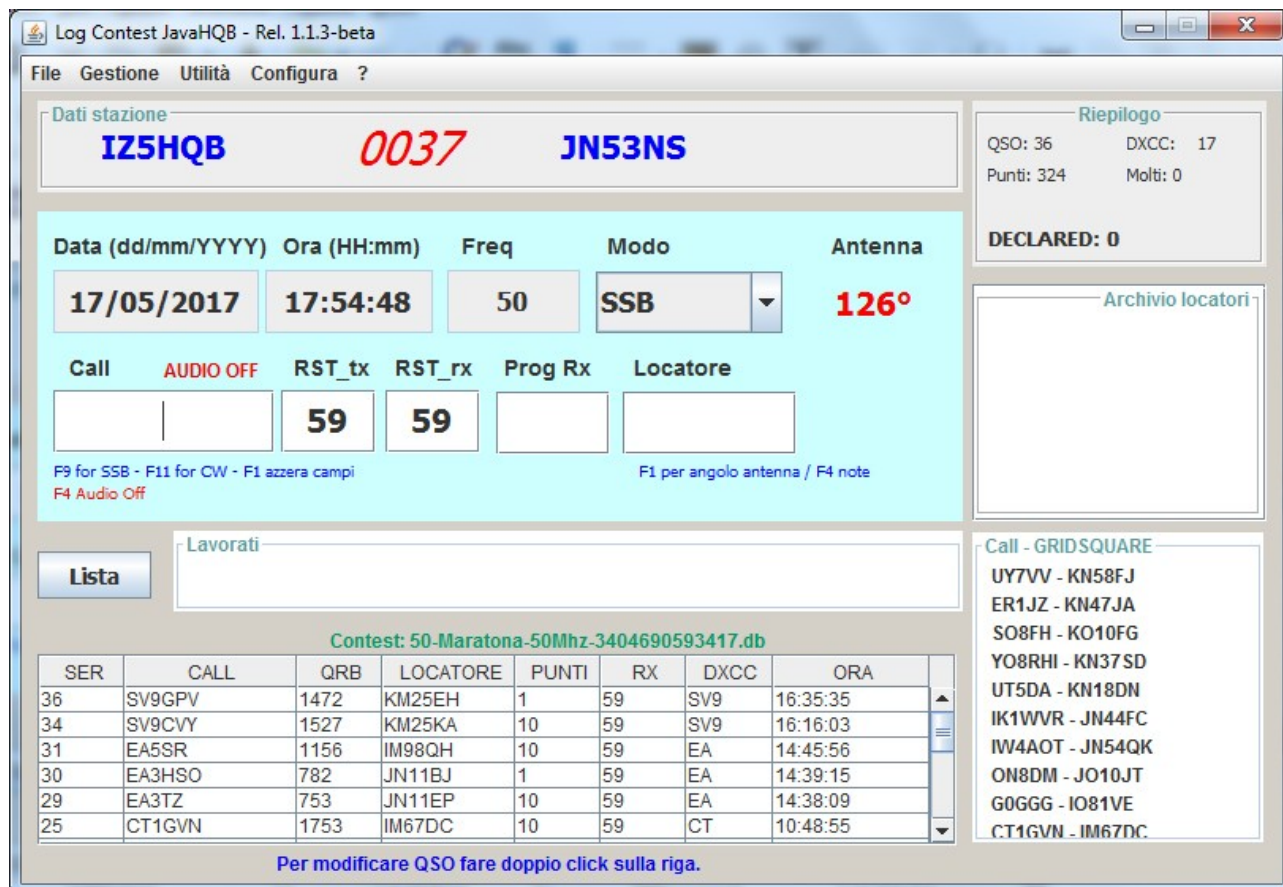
Log Contest JavaHQB - Rel. 1.1.3-beta

File Gestione Utilità Configura ?

Dati stazione
IZ5HQB 0037 JN53NS

Riepilogo
QSO: 36 DXCC: 17
Punti: 324 Molti: 0
DECLARED: 0

Data (dd/mm/YYYY) Ora (HH:mm) Freq Modo Antenna
17/05/2017 17:54:48 50 SSB 126°

Call AUDIO OFF RST_tx RST_rx Prog Rx Locatore
59 59

F9 for SSB - F11 for CW - F1 azzera campi
F4 Audio Off
F1 per angolo antenna / F4 note

Archivio locatori

Lista
Lavorati

Call - GRIDSQUARE
UY7VV - KN58FJ
ER1JZ - KN47JA
SO8FH - KO10FG
YO8RHI - KN37SD
UT5DA - KN18DN
IK1WVR - JN44FC
IW4AOT - JN54QK
ON8DM - JO10JT
G0GGG - IO81VE
CT1GVN - IM67DC

Contest: 50-Maratona-50Mhz-3404690593417.db

| SER | CALL | QRB | LOCATORE | PUNTI | RX | DXCC | ORA |
|---|---|---|---|---|---|---|---|
| 36 | SV9GPV | 1472 | KM25EH | 1 | 59 | SV9 | 16:35:35 |
| 34 | SV9CVY | 1527 | KM25KA | 10 | 59 | SV9 | 16:16:03 |
| 31 | EA5SR | 1156 | IM98QH | 10 | 59 | EA | 14:45:56 |
| 30 | EA3HSO | 782 | JN11BJ | 1 | 59 | EA | 14:39:15 |
| 29 | EA3TZ | 753 | JN11EP | 10 | 59 | EA | 14:38:09 |
| 25 | CT1GVN | 1753 | IM67DC | 10 | 59 | CT | 10:48:55 |

Per modificare QSO fare doppio click sulla riga.